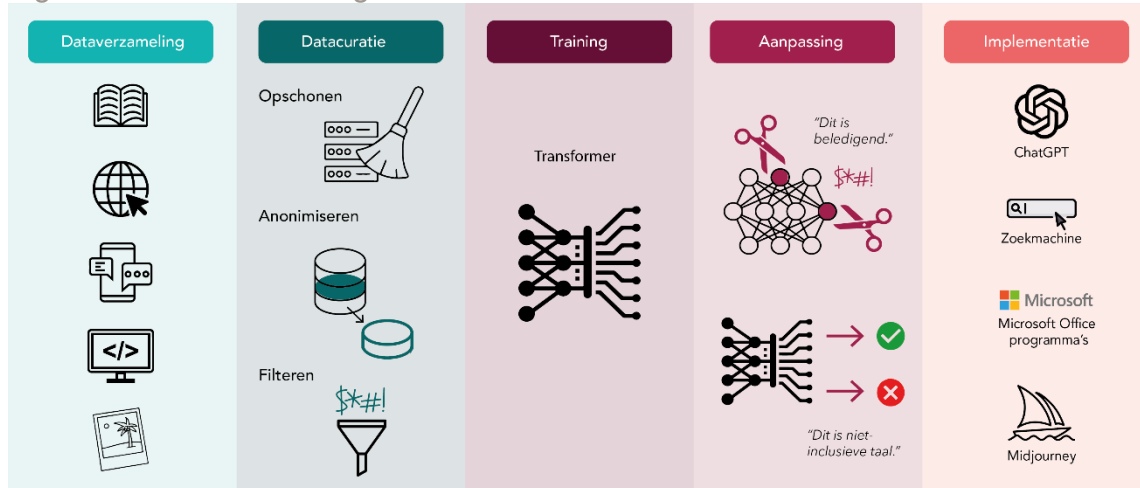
Dataverzameling

Datacuratie

Opschonen

Anonimiseren

Filteren

$*#!

Training

Transformer

Aanpassing

"Dit is beledigend."

$*#!

"Dit is niet-inclusieve taal."

Implementatie

ChatGPT

Zoekmachine

Microsoft

Microsoft Office programma's

Midjourney